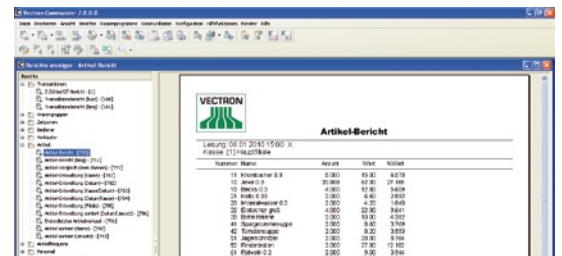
Vectron Commander 7.0.0.0

Datei Bearbeiten Ansicht Berichte Kassenprogramm Kommunikation Konfiguration Hilfsfunktionen Fenster Info

Berichte anzeigen - Artikel-Bericht

Berichte
Transaktionen
Z-Zähler/Z-Bericht - [Z]
Transaktionsbericht (kurz) - [TAK]
Transaktionsbericht (lang) - [TAL]
Warengruppen
Zeitzonen
Bediener
Kellner
Artikel
Artikel-Bericht - [ART]
Artikel-Bericht (lang) - [ARL]
Artikel-Vergleich (zwei Zeiten) - [AVZ]
Artikel-Ermittlung (Kassen) - [AEK]
Artikel-Ermittlung (Datum) - [AED]
Artikel-Ermittlung (Kasse/Datum) - [AKD]
Artikel-Ermittlung (Datum/Kasse) - [ADK]
Artikel-Ermittlung (Pfade) - [AEP]
Artikel-Ermittlung sortiert (Datum/Umsatz) - [ASU]
Bestseller Artikelumsatz - [BAU]
Artikel sortiert (Name) - [ASN]
Artikel sortiert (Umsatz) - [ASU]
Artikelfinanzen
Personal

VECTRON

Artikel-Bericht

Lesung: 08.01.2010 15:00 X
Kasse: [1] Hauptfiliale

| Nummer | Name | Anzahl | Wert | %Wert |
|---|---|---|---|---|
| 1 | Krombacher 0,3 | 8.000 | 15.00 | 6.578 |
| 12 | Jever 0,3 | 20.000 | 42.00 | 18.421 |
| 23 | Beck's 0,3 | 4.000 | 12.80 | 5.614 |
| 24 | Kristall 0,3 | 2.000 | 6.40 | 2.807 |
| 25 | Mineralwasser 0,2 | 2.000 | 4.20 | 1.842 |
| 26 | Erdbeer geist | 4.000 | 22.00 | 9.649 |
| 30 | Bohnensuppe | 3.000 | 10.00 | 4.385 |
| 41 | Spargelcremesuppe | 2.000 | 8.60 | 3.771 |
| 42 | Tomatensuppe | 2.000 | 8.20 | 3.596 |
| 51 | Jägerschnitzel | 2.000 | 16.00 | 7.017 |
| 52 | Rinderfilet | 2.000 | 27.80 | 12.192 |
| 61 | Rotwein 0,2 | 2.000 | 9.00 | 3.947 |